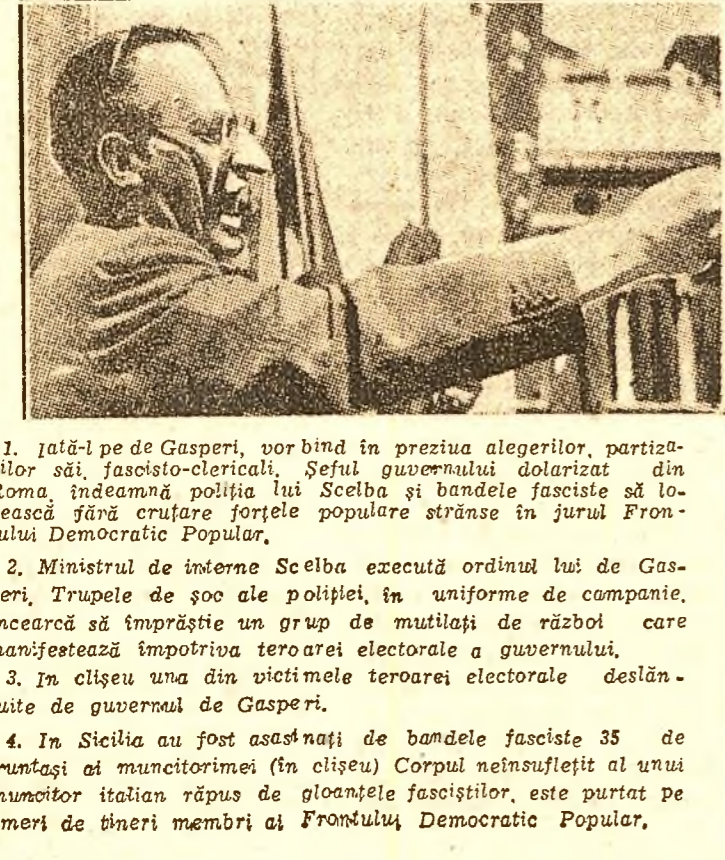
1. Iată-l pe de Gasperi, vorbind în preziua alegerilor, partizailor săi, fascisto-clericali. Șeful guvernului dolarizat din Roma, îndeamnă poliția lui Scelba și bandele fasciste să loească fără crutare forțele populare strânse în jurul Frontului Democratic Popular.

2. Ministrul de interne Scelba execută ordinul lui de Gasperi. Trupele de șoc ale poliției, în uniforme de campanie, încearcă să împrăștie un grup de mutilați de război care manifestează împotriva teroarei electorale a guvernului.

3. In clișeu una din victimele teroarei electorale deslănuite de guvernul de Gasperi.

4. In Sicilia au fost asasinați de bandele fasciste 35 de fruntași ai muncitorimei (în clișeu) Corpul neinsuflețit al unui muncitor italian răpus de gloanțele fasciștilor, este purtat pe umeri de tineri membri ai Frontului Democratic Popular.